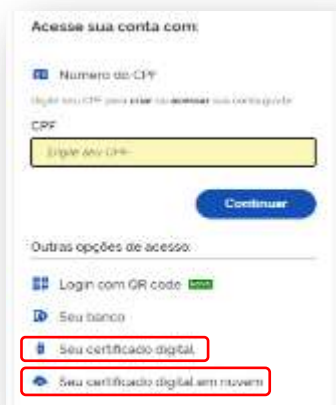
Acesse sua conta com:

Número do CPF

Digite seu CPF para criar ou acessar sua conta gov.br

CPF

Digite seu CPF

Continuar

Outras opções de acesso:

Login com QR code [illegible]

Seu banco

Seu certificado digital

Seu certificado digital em nuvem